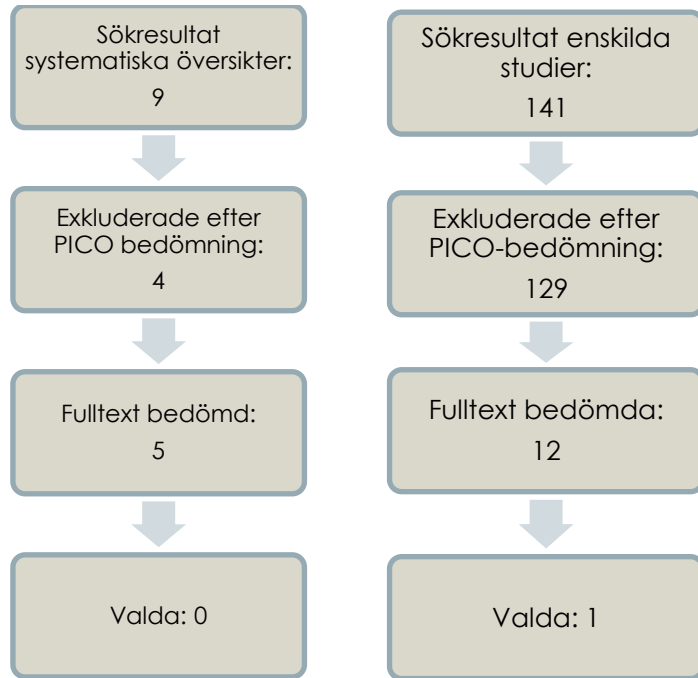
Sökresultat systematiska översikter:

9

Exkluderade efter PICO bedömning:

4

Fulltext bedömd:

5

Valda: 0

Sökresultat enskilda studier:

141

Exkluderade efter PICO-bedömning:

129

Fulltext bedömda:

12

Valda: 1